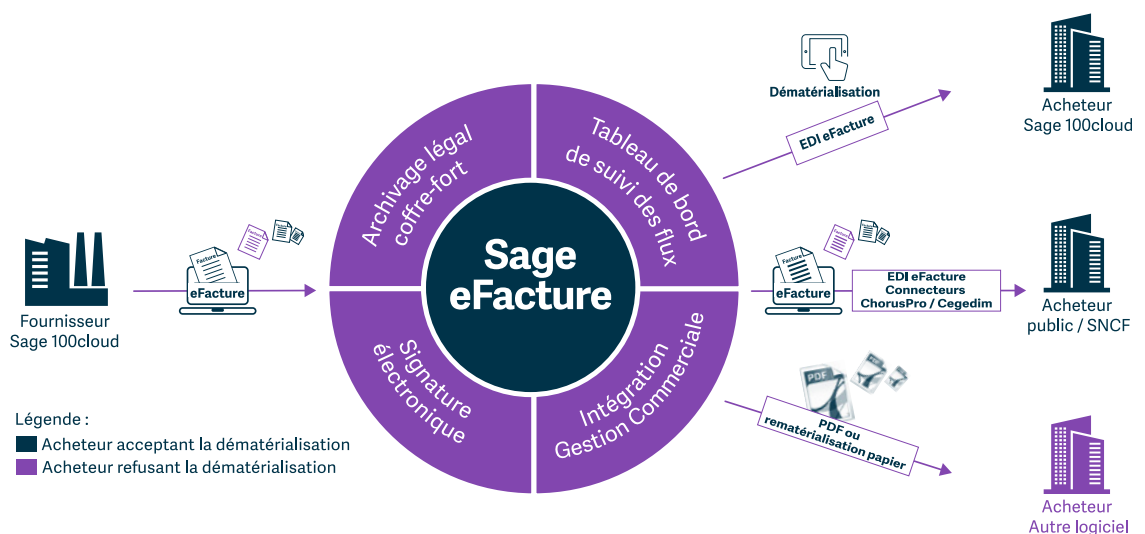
Fournisseur
Sage 100cloud

Facture
eFacture

Archivage légal
coffre-fort

Tableau de bord
de suivi des flux

Sage
eFacture

Signature
électronique

Intégration
Gestion Commerciale

Dématérialisation

EDI eFacture

Acheteur
Sage 100cloud

Facture
eFacture

EDI eFacture
Connecteurs
ChorusPro / Cegedim

Acheteur
public / SNCF

PDF

PDF ou
rematérialisation papier

Acheteur
Autre logiciel

Légende :
Acheteur acceptant la dématérialisation
Acheteur refusant la dématérialisation